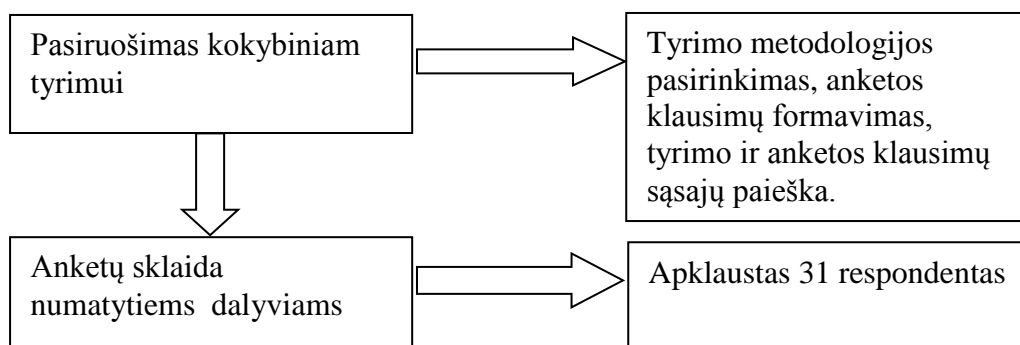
Pasiruošimas kokybiniam tyrimui

Tyrimo metodologijos pasirinkimas, anketos klausimų formavimas, tyrimo ir anketos klausimų sąsajų paieška.

Anketų sklaida numatytiems dalyviams

Apklaustas 31 respondentas